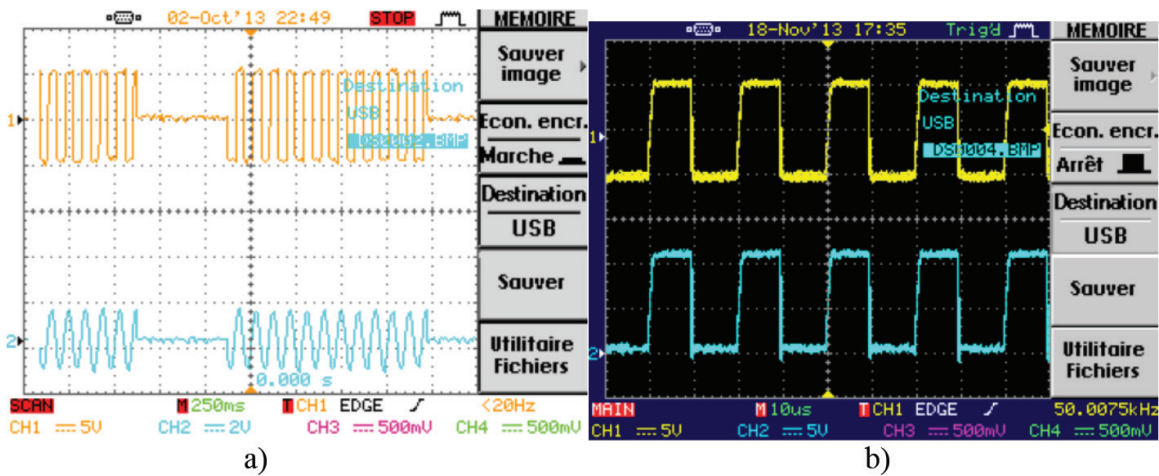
02-Oct'13 22:49 STOP
MEMOIRE
Sauver image
Destination
USB
DS0002.BMP
1
Econ. encr.
Marche
Destination
USB
Sauver
2
0.000 s
Utilitaire Fichiers
SCAN M 250ms T CH1 EDGE <20Hz
CH1 5V CH2 2V CH3 500mV CH4 500mV

a)

18-Nov'13 17:35 Trig'd
MEMOIRE
Sauver image
Destination
USB
DS0004.BMP
1
Econ. encr.
Arrêt
Destination
USB
Sauver
2
Utilitaire Fichiers
MAIN M 10us T CH1 EDGE 50.0075kHz
CH1 5V CH2 5V CH3 500mV CH4 500mV

b)